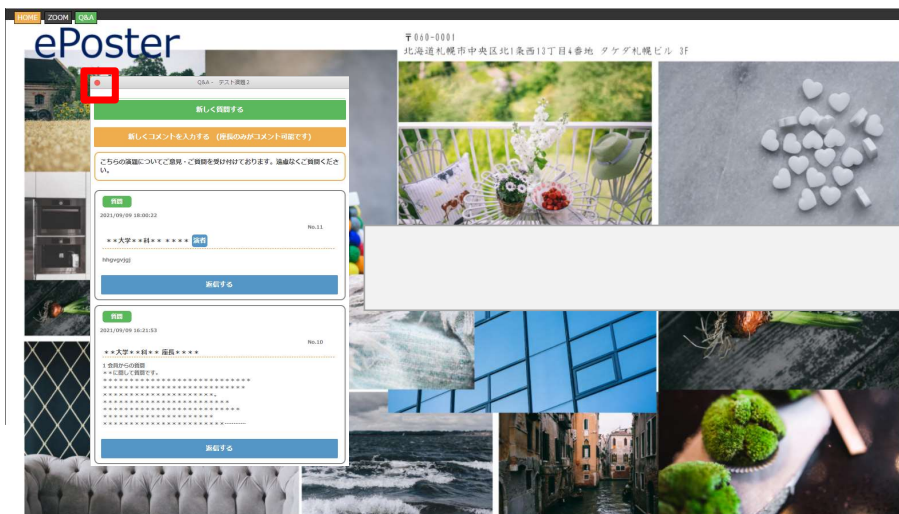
HOME ZOOM Q&A

ePoster

〒060-0001
北海道札幌市中央区北1条西13丁目4番地 タケダ札幌ビル 3F

Q&A - テスト演題2

新しく質問する

新しくコメントを入力する (座長のみがコメント可能です)

こちらの演題についてご意見・ご質問を受け付けております。遠慮なくご質問ください。

質問

2021/09/09 18:00:22

No.11

＊＊大学＊＊科＊＊ ＊＊＊＊ 演者

hihgvgvjgj

返信する

質問

2021/09/09 16:21:53

No.10

＊＊大学＊＊科＊＊ 座長＊＊＊＊

1 会員からの質問
＊＊に関して質問です。
＊＊＊＊＊＊＊＊＊＊＊＊＊＊＊＊＊＊＊＊＊＊＊＊＊
＊＊＊＊＊＊＊＊＊＊＊＊＊＊＊＊＊＊＊＊＊＊＊＊
＊＊＊＊＊＊＊＊＊＊＊＊＊＊＊＊＊＊＊＊＊。
＊＊＊＊＊＊＊＊＊＊＊＊＊＊＊＊＊＊＊＊＊＊＊
＊＊＊＊＊＊＊＊＊＊＊＊＊＊＊＊＊＊＊＊＊＊＊＊＊
＊＊＊＊＊＊＊＊＊＊＊＊＊＊＊＊＊＊＊＊＊＊
＊＊＊＊＊＊＊＊＊＊＊＊＊＊＊＊＊＊＊＊＊＊

返信する